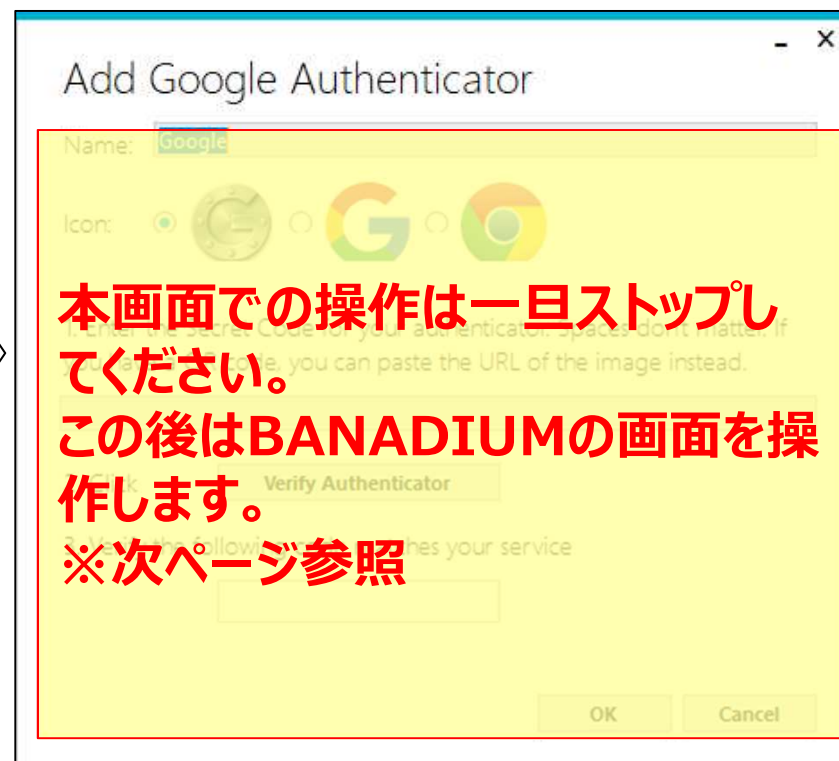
Add Google Authenticator

Name: Google

Icon:

1. Enter the Secret Code for your authenticator. Spaces don't matter. If you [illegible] code, you can paste the URL of the image instead.

2. Click Verify Authenticator

3. Verify the following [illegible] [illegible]ches your service

OK Cancel

本画面での操作は一旦ストップしてください。
この後はBANADIUMの画面を操作します。
※次ページ参照